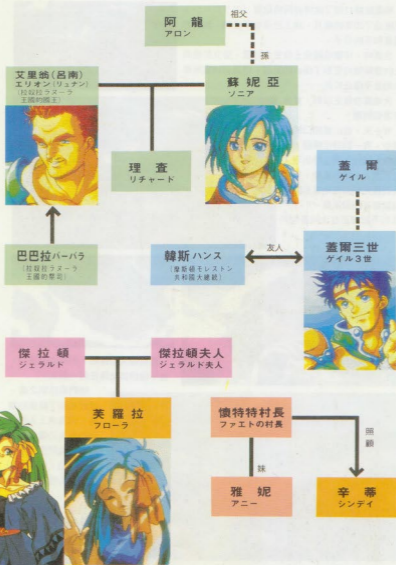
阿龍
アロン

祖父

孫

艾里翁(呂南)
エリオン(リュナン)
(拉奴拉庫斯ーテ王國的國王)

蘇妮亞
ソニア

理查
リチャード

蓋爾
ゲイル

巴巴拉バーバラ
(拉奴拉ラスーテ王國的祭司)

韓斯ハンス
(摩斯頓モレストン共和國大總統)

友人

蓋爾三世
ゲイル3世

傑拉頓
ジェラルド

傑拉頓夫人
ジェラルド夫人

芙羅拉
フローラ

懷特特村長
ファエトの村長

回顧

妹

雅妮
アニー

辛蒂
シンディ